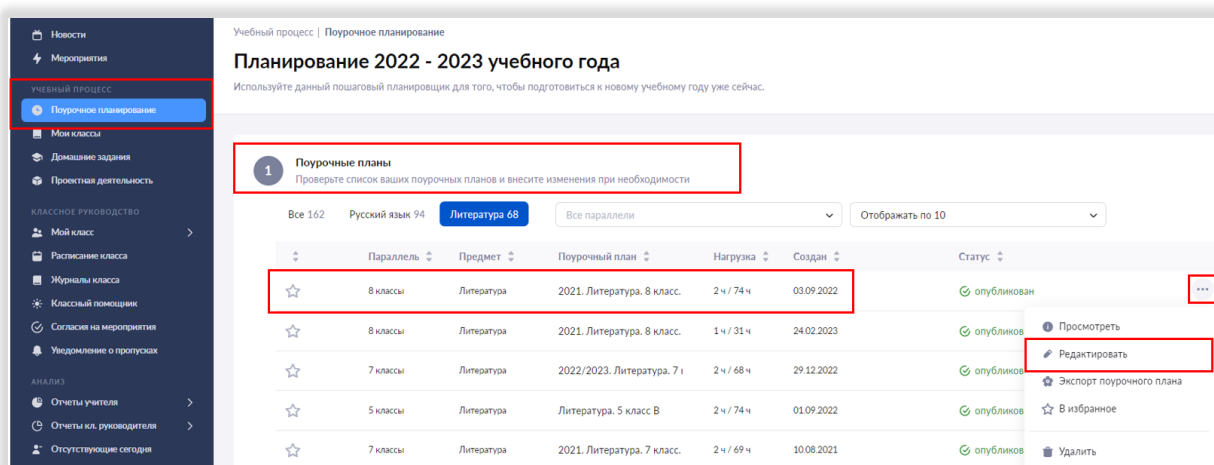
Новости
Мероприятия
УЧЕБНЫЙ ПРОЦЕСС
Поурочное планирование
Мои классы
Домашние задания
Проектная деятельность
КЛАССНОЕ РУКОВОДСТВО
Мой класс
Расписание класса
Журналы класса
Классный помощник
Согласия на мероприятия
Уведомление о пропусках
АНАЛИЗ
Отчеты учителя
Отчеты кл. руководителя
Отсутствующие сегодня

Учебный процесс | Поурочное планирование

Планирование 2022 - 2023 учебного года

Используйте данный пошаговый планировщик для того, чтобы подготовиться к новому учебному году уже сейчас.

1 Поурочные планы
Проверьте список ваших поурочных планов и внесите изменения при необходимости

Все 162 Русский язык 94 Литература 68 Все параллели Отображать по 10

| | Параллель | Предмет | Поурочный план | Нагрузка | Создан | Статус |
|---|---|---|---|---|---|---|
| ☆ | 8 классы | Литература | 2021. Литература. 8 класс. | 2 ч / 74 ч | 03.09.2022 | опубликован |
| ☆ | 8 классы | Литература | 2021. Литература. 8 класс. | 1 ч / 31 ч | 24.02.2023 | опубликов |
| ☆ | 7 классы | Литература | 2022/2023. Литература. 7 | 2 ч / 68 ч | 29.12.2022 | опубликов |
| ☆ | 5 классы | Литература | Литература. 5 класс В | 2 ч / 74 ч | 01.09.2022 | опубликов |
| ☆ | 7 классы | Литература | 2021. Литература. 7 класс. | 2 ч / 69 ч | 10.08.2021 | опубликов |

...
Просмотреть
Редактировать
Экспорт поурочного плана
В избранное
Удалить